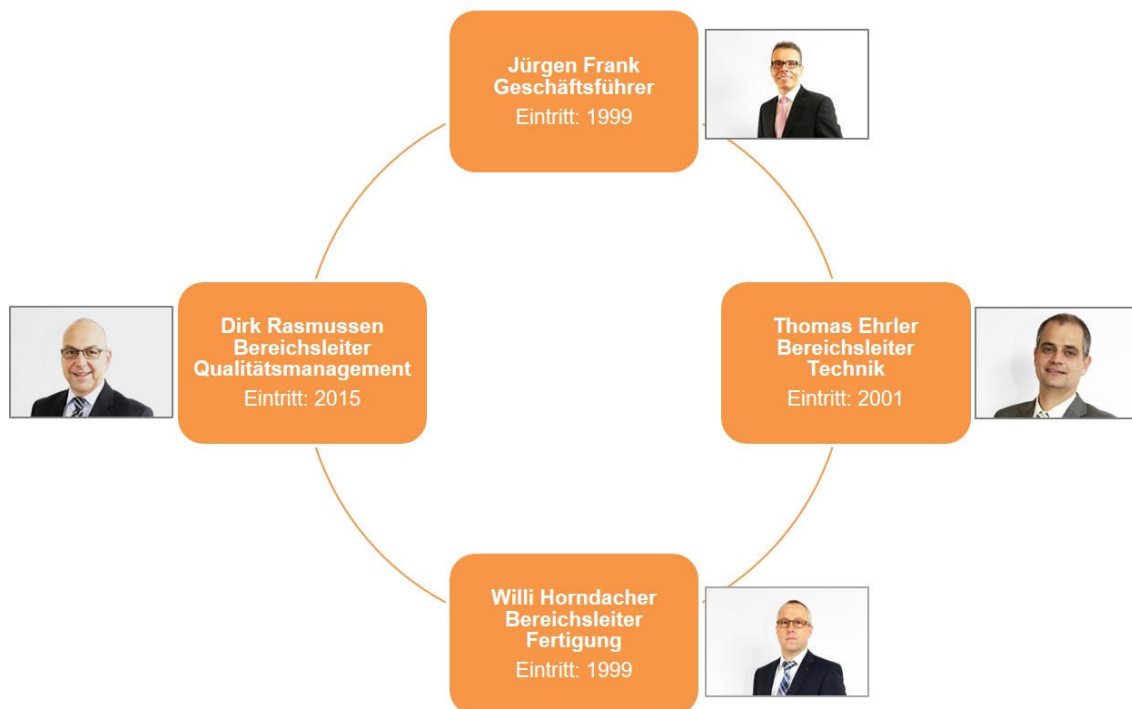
Jürgen Frank
Geschäftsführer
Eintritt: 1999

Dirk Rasmussen
Bereichsleiter
Qualitätsmanagement
Eintritt: 2015

Thomas Ehrler
Bereichsleiter
Technik
Eintritt: 2001

Willi Horndacher
Bereichsleiter
Fertigung
Eintritt: 1999